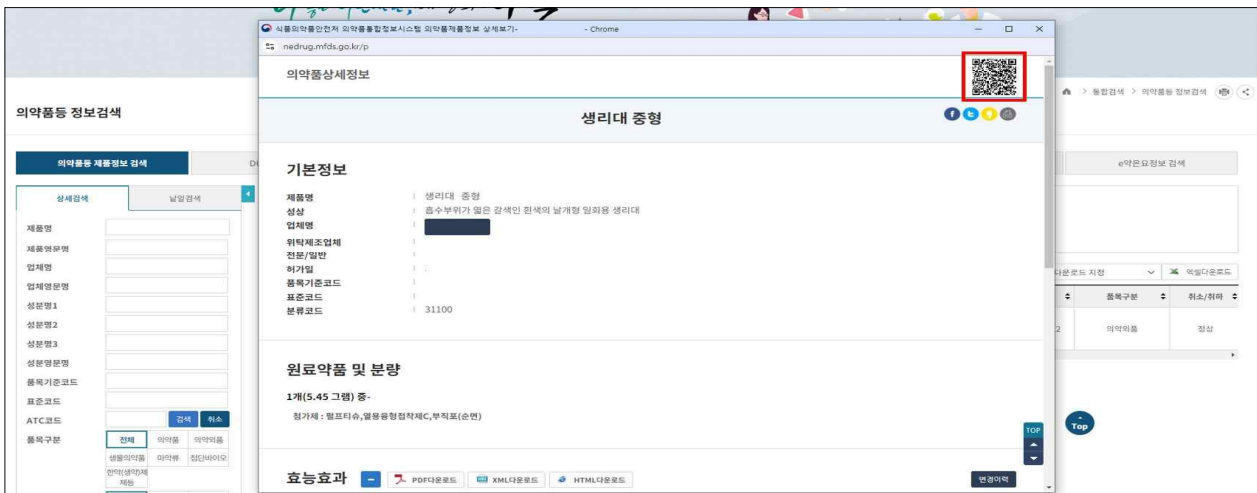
식품의약품안전처 의약품통합정보시스템 의약품제품정보 상세보기- - Chrome
nedrug.mfds.go.kr/p

의약품상세정보

생리대 중형

기본정보

| | |
|---|---|
| 제품명 | 생리대 중형 |
| 성상 | 흡수부위가 얇은 갈색인 흰색의 날개형 일회용 생리대 |
| 업체명 | |
| 위탁제조업체 | |
| 전문/일반 | |
| 허가일 | |
| 품목기준코드 | |
| 표준코드 | |
| 분류코드 | 31100 |

원료약품 및 분량

1개(5.45 그램) 중-

첨가제 : 펄프티슈,열용융형접착제C,부직포(순면)

효능효과 PDF다운로드 XML다운로드 HTML다운로드 변경이력

TOP

의약품등 정보검색

의약품등 제품정보 검색

상세검색 낱알검색

제품명
제품영문명
업체명
업체영문명
성분명1
성분명2
성분명3
성분영문명
품목기준코드
표준코드
ATC코드 검색 취소
품목구분 전체 의약품 의약외품 생물의약품 마약류 첨단바이오 한약(생약)제제등

> 통합검색 > 의약품등 정보검색

e약은요정보 검색

다운로드 지정 엑셀다운로드

품목구분 취소/취하
의약외품 정상

Top